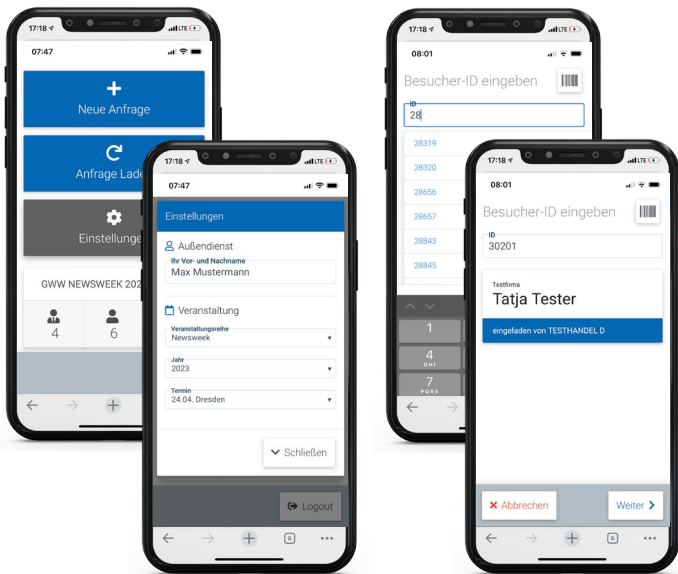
17:18
LTE
07:47
Neue Anfrage
Anfrage Lade
Einstellunge
GWW NEWSWEEK 202
4
6

17:18
LTE
07:47
Einstellungen
Außendienst
Ihr Vor- und Nachname
Max Mustermann
Veranstaltung
Veranstaltungsreihe
Newsweek
Jahr
2023
Termin
24.04. Dresden
Schließen
Logout

17:18
LTE
08:01
Besucher-ID eingeben
ID
28
28319
28320
28656
28657
28843
28845
1
4
GHI
7
PQRS

17:18
LTE
08:01
Besucher-ID eingeben
ID
30201
Testfirma
Tatja Tester
eingeladen von TESTHANDEL D
Abbrechen
Weiter